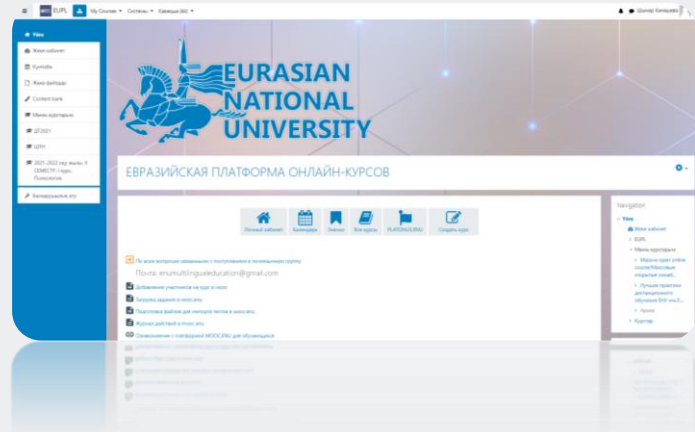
EUPL My Courses ▾ Сұхбаттар ▾ Қазақша (kk) ▾

Шолпан Канкышева

Үйге
Жеке кабинет
Күнтізбе
Жеке файлдар
Content bank
Менің курстарым
ДП2021
ЦПН
2021-2022 оқу жылы, II СЕМЕСТР / курс, Психология
Басқарушылық ету

EURASIAN NATIONAL UNIVERSITY

ЕВРАЗИЙСКАЯ ПЛАТФОРМА ОНЛАЙН-КУРСОВ

Личный кабинет
Календарь
Значки
Все курсы
PLATONUS/UNU
Создать курс

По всем вопросам связанным с поступлением в полноценную группу
Почта: enumultilingualeducation@gmail.com
Добавление участников на курс в moоc
Загрузка заданий в moоc.enu
Подготовка файлов для импорта тестов в mooc.enu
Журнал действий в mooc.enu
Ознакомление с платформой MOOC.ENU для обучающихся

Navigation
Үйге
Жеке кабинет
EUPL
Менің курстарым
Массив open online course/Массовые открытые онлайн...
Лучшие практики дистанционного обучения ЕНУ им.Л...
Ұлттық
Курстар